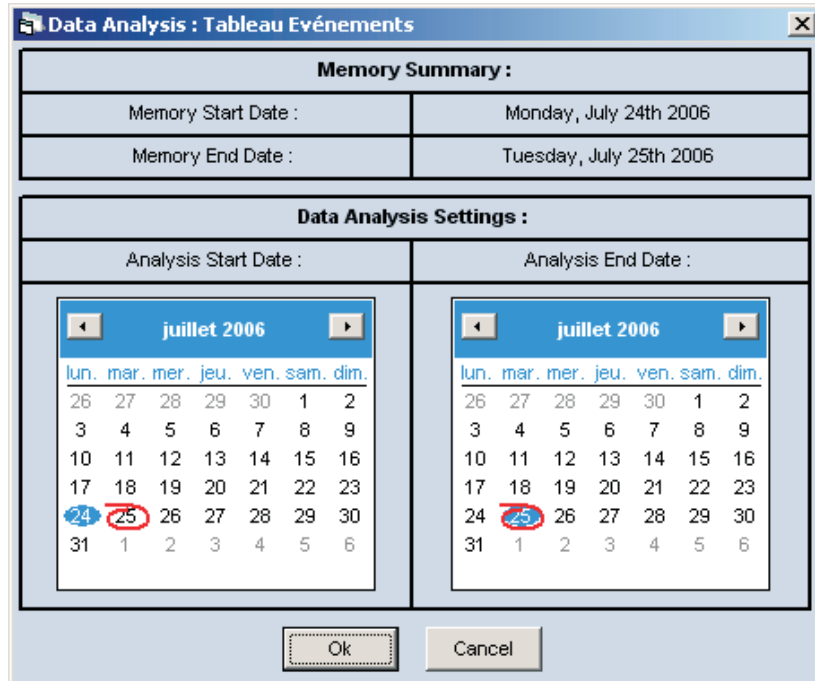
Data Analysis : Tableau Evénements

| Memory Summary : | |
|---|---|
| Memory Start Date : | Monday, July 24th 2006 |
| Memory End Date : | Tuesday, July 25th 2006 |

Data Analysis Settings :

Analysis Start Date :

juillet 2006

| lun. | mar. | mer. | jeu. | ven. | sam. | dim. |
|---|---|---|---|---|---|---|
| 26 | 27 | 28 | 29 | 30 | 1 | 2 |
| 3 | 4 | 5 | 6 | 7 | 8 | 9 |
| 10 | 11 | 12 | 13 | 14 | 15 | 16 |
| 17 | 18 | 19 | 20 | 21 | 22 | 23 |
| 24 | 25 | 26 | 27 | 28 | 29 | 30 |
| 31 | 1 | 2 | 3 | 4 | 5 | 6 |

Analysis End Date :

juillet 2006

| lun. | mar. | mer. | jeu. | ven. | sam. | dim. |
|---|---|---|---|---|---|---|
| 26 | 27 | 28 | 29 | 30 | 1 | 2 |
| 3 | 4 | 5 | 6 | 7 | 8 | 9 |
| 10 | 11 | 12 | 13 | 14 | 15 | 16 |
| 17 | 18 | 19 | 20 | 21 | 22 | 23 |
| 24 | 25 | 26 | 27 | 28 | 29 | 30 |
| 31 | 1 | 2 | 3 | 4 | 5 | 6 |

Ok
Cancel